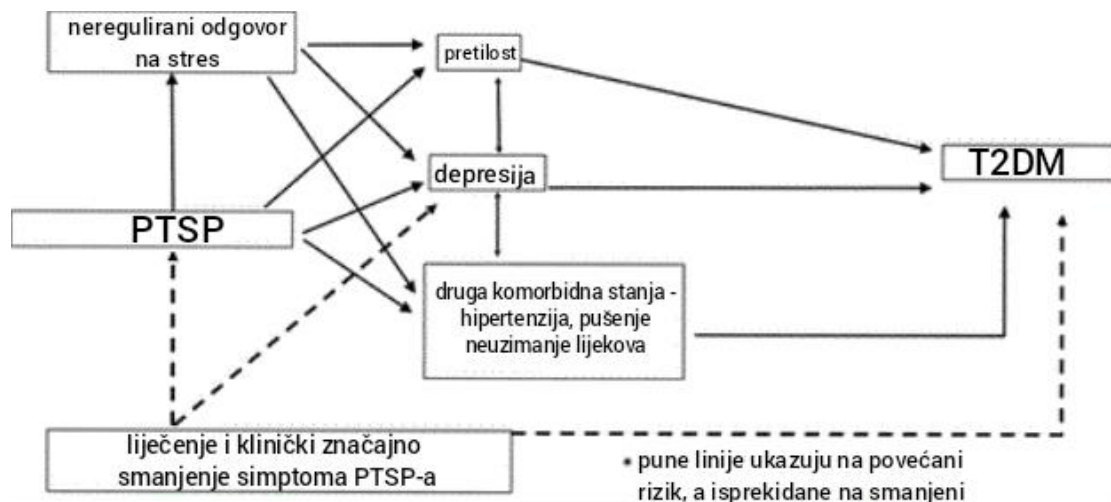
neregulirani odgovor na stres

pretilost

depresija

T2DM

PTSP

druga komorbidna stanja - hipertenzija, pušenje neuzimanje lijekova

liječenje i klinički značajno smanjenje simptoma PTSP-a

• pune linije ukazuju na povećani rizik, a isprekidane na smanjeni